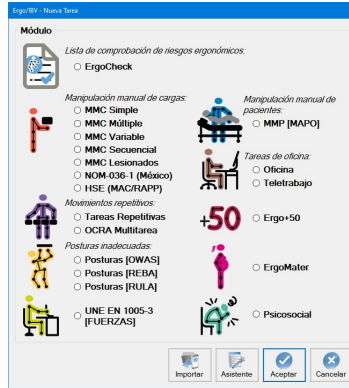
Ergo/IBV - Nueva Tarea

Módulo

Lista de comprobación de riesgos ergonómicos:
ErgoCheck

Manipulación manual de cargas:
MMC Simple
MMC Múltiple
MMC Variable
MMC Secuencial
MMC Lesionados
NOM-036-1 (México)
HSE (MAC/RAPP)

Manipulación manual de pacientes:
MMP [MAPO]

Tareas de oficina:
Oficina
Teletrabajo

Movimientos repetitivos:
Tareas Repetitivas
OCRA Multitarea

+50
Ergo+50

Posturas inadecuadas:
Posturas [OWAS]
Posturas [REBA]
Posturas [RULA]

ErgoMater

UNE EN 1005-3 [FUERZAS]

Psicosocial

Importar
Asistente
Aceptar
Cancelar